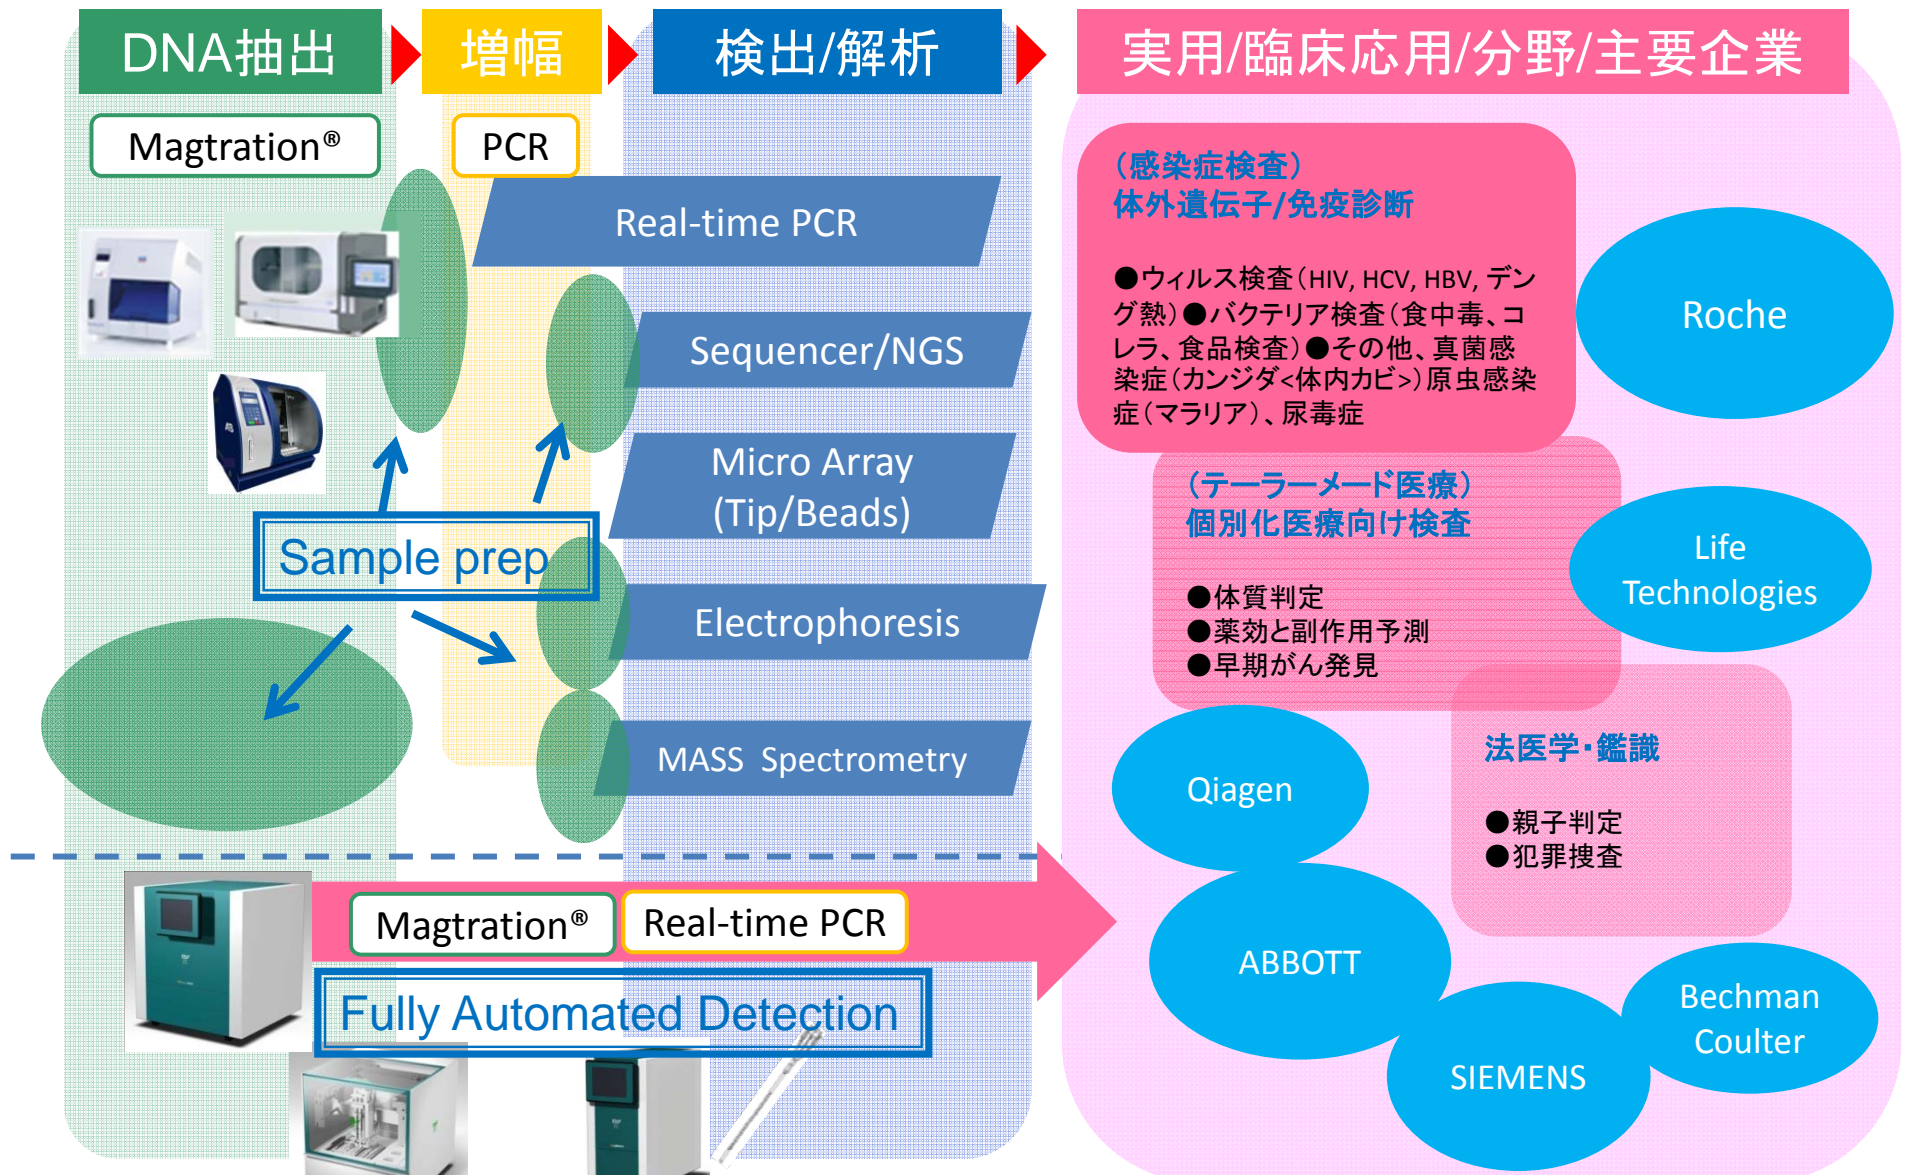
DNA抽出

増幅

検出/解析

実用/臨床応用/分野/主要企業

Magtration®

PCR

Real-time PCR

Sequencer/NGS

Micro Array (Tip/Beads)

Sample prep

Electrophoresis

MASS Spectrometry

（感染症検査）
体外遺伝子/免疫診断

●ウィルス検査（HIV, HCV, HBV, デング熱）●バクテリア検査（食中毒、コレラ、食品検査）●その他、真菌感染症（カンジダ<体内カビ>）原虫感染症（マラリア）、尿毒症

Roche

（テーラーメード医療）
個別化医療向け検査

●体質判定
●薬効と副作用予測
●早期がん発見

Life Technologies

Qiagen

法医学・鑑識

●親子判定
●犯罪捜査

Magtration®

Real-time PCR

Fully Automated Detection

ABBOTT

Bechman Coulter

SIEMENS